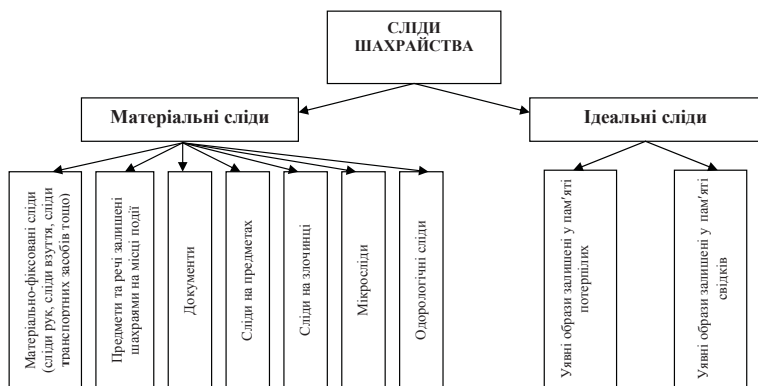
СЛІДИ ШАХРАЙСТВА

Матеріальні сліди

Ідеальні сліди

Матеріально-фіксовані сліди (сліди рук, сліди взуття, сліди транспортних засобів тощо)

Предмети та речі залишені шахраями на місці події

Документи

Сліди на предметах

Сліди на злочинці

Мікросліди

Одорологічні сліди

Уявні образи залишені у пам'яті потерпілих

Уявні образи залишені у пам'яті свідків